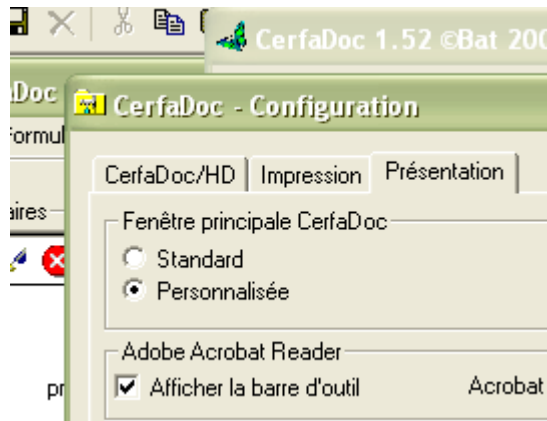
CerfaDoc 1.52 ©Bat 200

Doc

Formul

aires

pr

CerfaDoc - Configuration

CerfaDoc/HD | Impression | Présentation

Fenêtre principale CerfaDoc

Standard

Personnalisée

Adobe Acrobat Reader

Afficher la barre d'outil

Acrobat